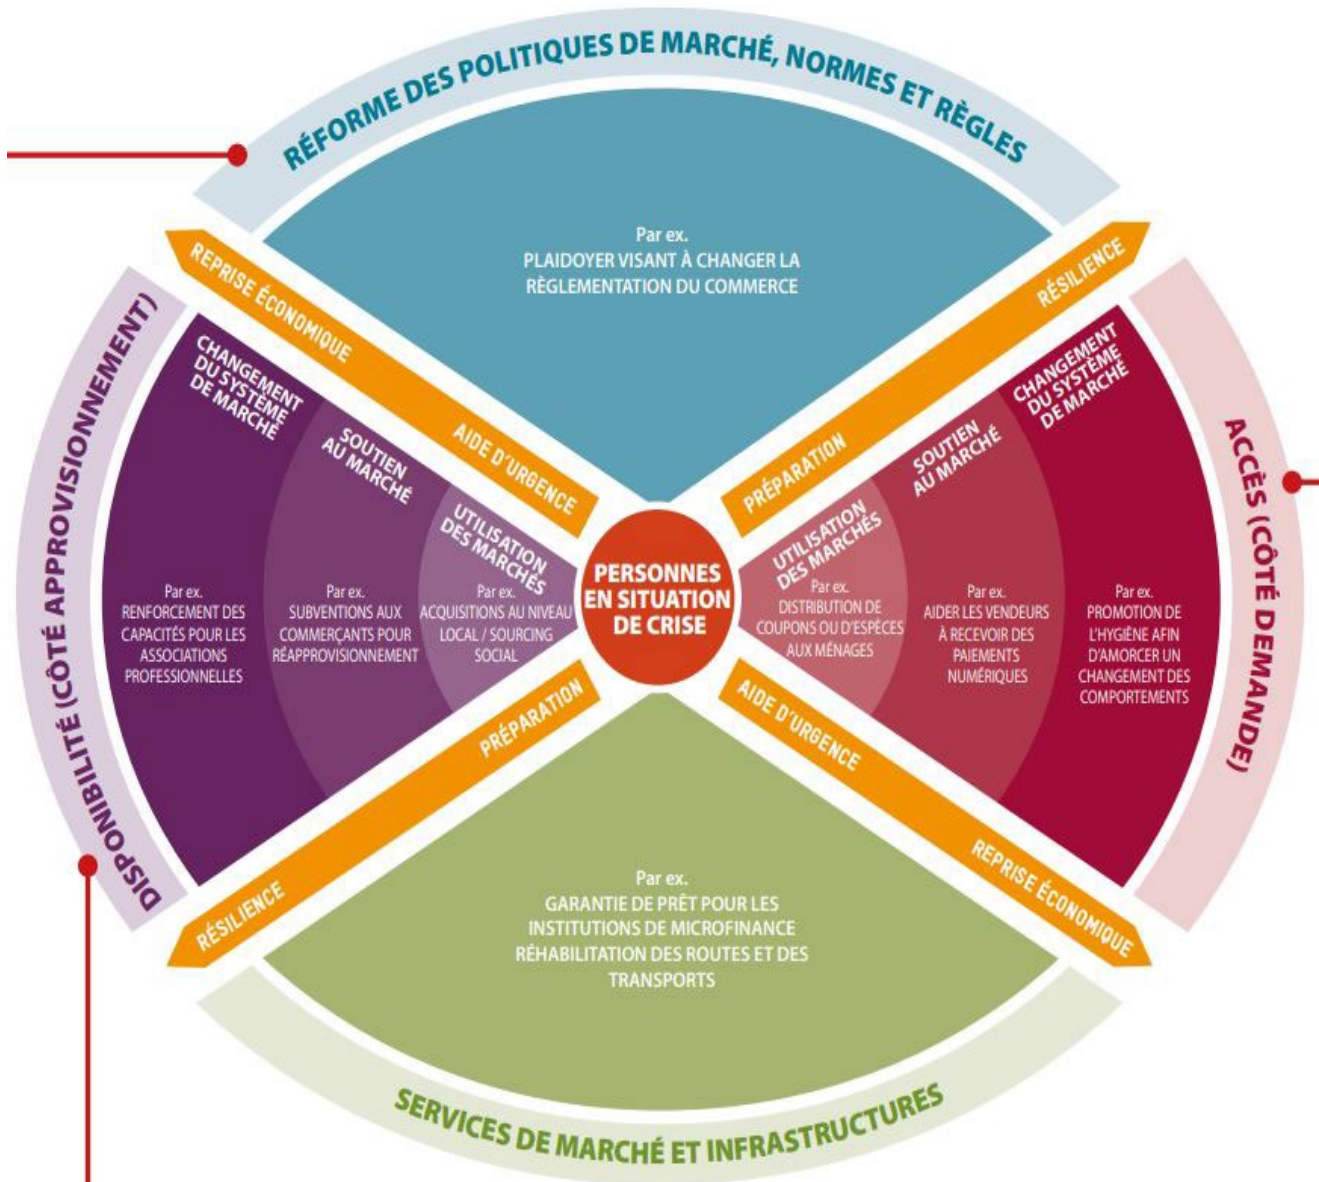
RÉFORME DES POLITIQUES DE MARCHÉ, NORMES ET RÈGLES

Par ex.
PLAIDOYER VISANT À CHANGER LA RÈGLEMENTATION DU COMMERCE

REPRISE ÉCONOMIQUE

AIDE D'URGENCE

RÉSILIENCE

PRÉPARATION

DISPONIBILITÉ (CÔTÉ APPROVISIONNEMENT)

CHANGEMENT DU SYSTÈME DE MARCHÉ

Par ex.
RENFORCEMENT DES CAPACITÉS POUR LES ASSOCIATIONS PROFESSIONNELLES

SOUTIEN AU MARCHÉ

Par ex.
SUBVENTIONS AUX COMMERÇANTS POUR RÉAPPROVISIONNEMENT

UTILISATION DES MARCHÉS

Par ex.
ACQUISITIONS AU NIVEAU LOCAL / SOURCING SOCIAL

PERSONNES EN SITUATION DE CRISE

UTILISATION DES MARCHÉS

Par ex.
DISTRIBUTION DE COUPONS OU D'ESPÈCES AUX MÉNAGES

SOUTIEN AU MARCHÉ

Par ex.
AIDER LES VENDEURS À RECEVOIR DES PAIEMENTS NUMÉRIQUES

CHANGEMENT DU SYSTÈME DE MARCHE

Par ex.
PROMOTION DE L'HYGIÈNE AFIN D'AMORCER UN CHANGEMENT DES COMPORTEMENTS

ACCÈS (CÔTÉ DEMANDE)

PRÉPARATION

AIDE D'URGENCE

RÉSILIENCE

REPRISE ÉCONOMIQUE

Par ex.
GARANTIE DE PRÊT POUR LES INSTITUTIONS DE MICROFINANCE
RÉHABILITATION DES ROUTES ET DES TRANSPORTS

SERVICES DE MARCHÉ ET INFRASTRUCTURES